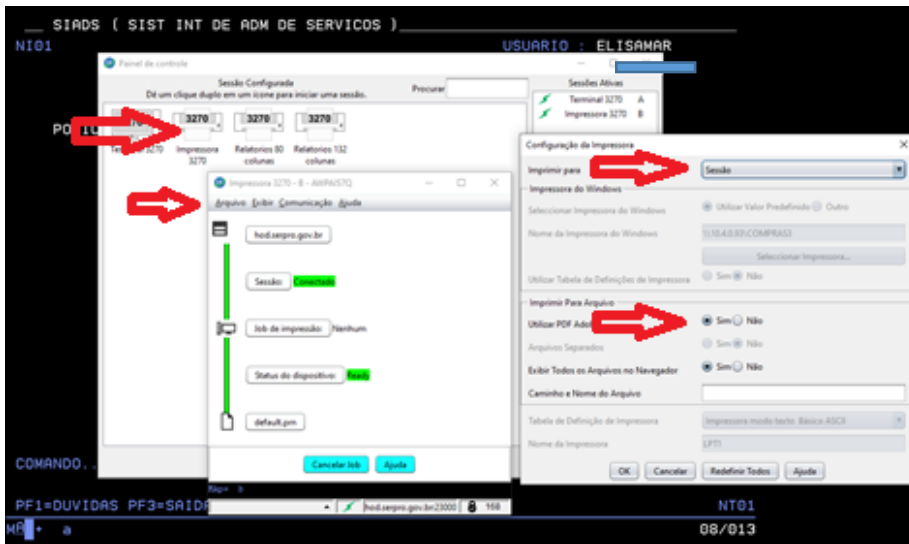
___ SIADS ( SIST INT DE ADM DE SERVICOS )___________________________
NI01 USUARIO : ELISAMAR

Painel de controle

Sessão Configurada
Dê um clique duplo em um ícone para iniciar uma sessão.

Procurar

Sessões Ativas
Terminal 3270 A
Impressora 3270 B

PO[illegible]

Terminal 3270
3270 Impressora 3270
3270 Relatorios 80 colunas
3270 Relatorios 132 colunas

Impressora 3270 - B - AWPAIS7Q

Arquivo Exibir Comunicação Ajuda

hod.serpro.gov.br

Sessão: Conectado

Job de impressão: Nenhum

Status do dispositivo: Ready

default.pm

Cancelar Job Ajuda

Configuração da Impressora

Imprimir para Sessão

Impressora do Windows

Seleccionar Impressora do Windows
Utilizar Valor Predefinido Outro

Nome da Impressora do Windows \\10.4.0.83\COMPRAS3

Seleccionar Impressora...

Utilizar Tabela de Definições de Impressora Sim Não

Imprimir Para Arquivo

Utilizar PDF Adobe Sim Não

Arquivos Separados Sim Não

Exibir Todos os Arquivos no Navegador Sim Não

Caminho e Nome do Arquivo

Tabela de Definição de Impressora Impressora modo texto: Básico ASCII

Nome da Impressora LPT1

OK Cancelar Redefinir Todos Ajuda

COMANDO..

MA+ b

hod.serpro.gov.br:23000 168

PF1=DUVIDAS PF3=SAIDA NT01
MA + a 08/013